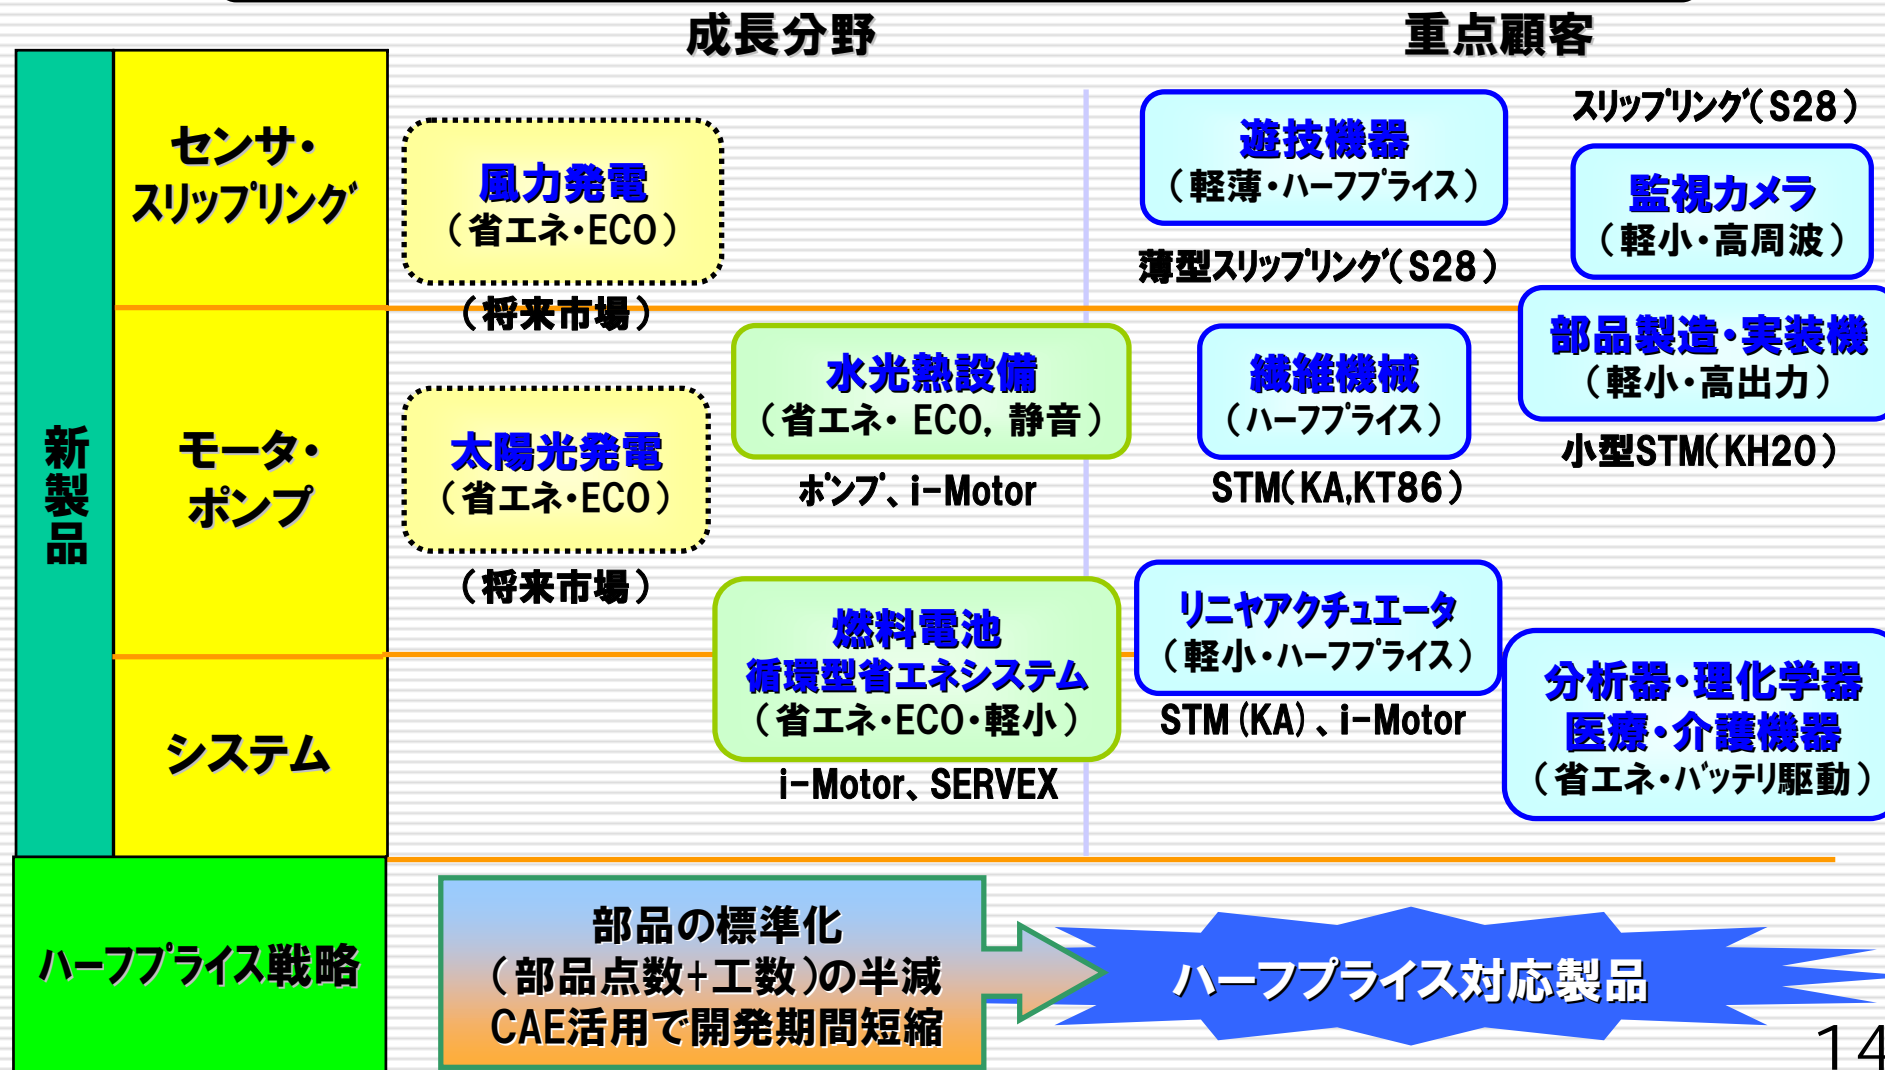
成長分野

重点顧客

新製品

センサ・スリップリング

モータ・ポンプ

システム

風力発電
（省エネ・ECO）

（将来市場）

太陽光発電
（省エネ・ECO）

（将来市場）

水光熱設備
（省エネ・ ECO，静音）

ポンプ、i-Motor

燃料電池
循環型省エネシステム
（省エネ・ECO・軽小）

i-Motor、SERVEX

遊技機器
（軽薄・ハーフプライス）

薄型スリップリング（S28）

スリップリング（S28）

監視カメラ
（軽小・高周波）

部品製造・実装機
（軽小・高出力）

小型STM（KH20）

繊維機械
（ハーフプライス）

STM（KA,KT86）

リニヤアクチュエータ
（軽小・ハーフプライス）

STM（KA）、i-Motor

分析器・理化学器
医療・介護機器
（省エネ・バッテリ駆動）

ハーフプライス戦略

部品の標準化
（部品点数+工数）の半減
CAE活用で開発期間短縮

ハーフプライス対応製品

14